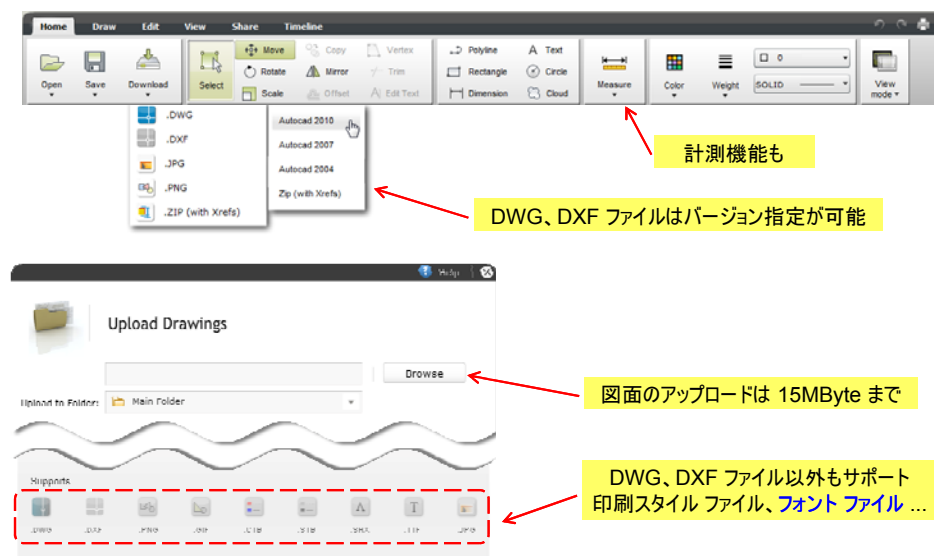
Home Draw Edit View Share Timeline

Open Save Download Select Move Rotate Scale Copy Mirror Offset Vertex Trim Edit Text Polyline Rectangle Dimension Text Circle Cloud Measure Color Weight 0 SOLID View mode

.DWG
.DXF
.JPG
.PNG
.ZIP (with Xrefs)

Autocad 2010
Autocad 2007
Autocad 2004
Zip (with Xrefs)

計測機能も

DWG、DXF ファイルはバージョン指定が可能

Help

Upload Drawings

Browse

Upload to Folder: Main Folder

図面のアップロードは 15MByte まで

Supports

.DWG .DXF .PNG .GIF .CTB .STB .SHX .TTF .JPG

DWG、DXF ファイル以外もサポート
印刷スタイル ファイル、フォント ファイル ...